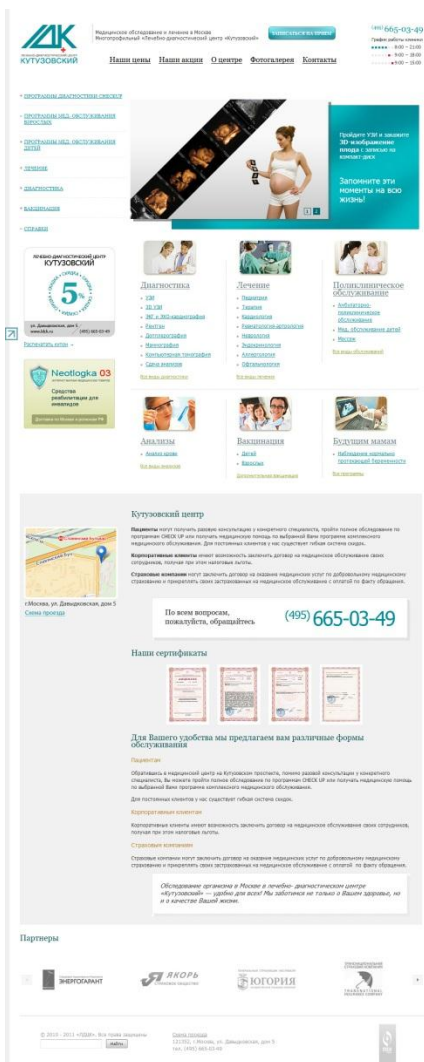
ЛДК
КУТУЗОВСКИЙ

Медицинское обследование и лечение в Москве
Многопрофильный «Лечебно-диагностический центр «Кутузовский»

ЗАПИСАТЬСЯ НА ПРИЕМ

(495) 665-03-49
График работы клиники
8:00 – 21:00
9:00 – 18:00
9:00 – 15:00

Наши цены Наши акции О центре Фотогалерея Контакты

ПРОГРАММЫ ДИАГНОСТИКИ CHECK UP
ПРОГРАММЫ МЕД. ОБСЛУЖИВАНИЯ ВЗРОСЛЫХ
ПРОГРАММЫ МЕД. ОБСЛУЖИВАНИЯ ДЕТЕЙ
ЛЕЧЕНИЕ
ДИАГНОСТИКА
ВАКЦИНАЦИЯ
СПРАВКИ

Пройдите УЗИ и закажите 3D изображение плода с записью на компакт-диск

Запомните эти моменты на всю жизнь!

1 2

ЛЕЧЕБНО-ДИАГНОСТИЧЕСКИЙ ЦЕНТР КУТУЗОВСКИЙ
5%
ул. Давыдковская, дом 5
www.ldck.ru (495) 665-03-49
Распечатать купон »

Neotlogka 03
Средства реабилитации для инвалидов
Доставка по Москве и регионам РФ

Диагностика
УЗИ
3D УЗИ
ЭКГ и ЭКГ-мониторинг
Рентген
Дентография
Маммография
Компьютерная томография
Сдача анализов
Все виды диагностики

Лечение
Педиатрия
Терапия
Кардиология
Ревматология-артрология
Неврология
Эндокринология
Аллергология
Офтальмология
Все виды лечения

Поликлиническое обслуживание
Амбулаторно-поликлиническое обслуживание
Мед. обслуживание детей
Массаж
Все виды обслуживания

Анализы
Анализ крови
Все виды анализов

Вакцинация
Детей
Взрослых
Дополнительная вакцинация

Будущим мамам
Наблюдение нормально протекающей беременности
Все программы

Кутузовский центр

Пациенты могут получить разовую консультацию у конкретного специалиста, пройти полное обследование по программе CHECK UP или получать медицинскую помощь по выбранной Вами программе комплексного медицинского обслуживания. Для постоянных клиентов у нас существует гибкая система скидок.

Корпоративные клиенты имеют возможность заключить договор на медицинское обслуживание своих сотрудников, получая при этом налоговые льготы.

Страховые компании могут заключить договор на оказание медицинских услуг по добровольному медицинскому страхованию и прикрепить своих застрахованных на медицинское обслуживание с оплатой по факту обращения.

г.Москва, ул. Давыдковская, дом 5
Схема проезда

По всем вопросам, пожалуйста, обращайтесь (495) 665-03-49

Наши сертификаты

Для Вашего удобства мы предлагаем вам различные формы обслуживания

Пациентам
Обратившись в медицинский центр на Кутузовском проспекте, получите разовой консультации у конкретного специалиста. Вы можете пройти полное обследование по программе CHECK UP или получать медицинскую помощь по выбранной Вами программе комплексного медицинского обслуживания.
Для постоянных клиентов у нас существует гибкая система скидок.

Корпоративным клиентам
Корпоративные клиенты имеют возможность заключить договор на медицинское обслуживание своих сотрудников, получая при этом налоговые льготы.

Страховым компаниям
Страховые компании могут заключить договор на оказание медицинских услуг по добровольному медицинскому страхованию и прикрепить своих застрахованных на медицинское обслуживание с оплатой по факту обращения.

Обследование организма в Москве в лечебно-диагностическом центре «Кутузовский» — удобно для всех! Мы заботимся не только о Вашем здоровье, но и о качестве Вашей жизни.

Партнеры

ЭНЕРГОГАРАНТ
ЯКОРЬ
ЮГОРИЯ
TRANSNATIONAL INSURANCE COMPANY

© 2010 - 2011 «ЛДЦК». Все права защищены
Найти
Схема проезда
121351, г.Москва, ул. Давыдковская, дом 5
тел. (495) 665-03-49